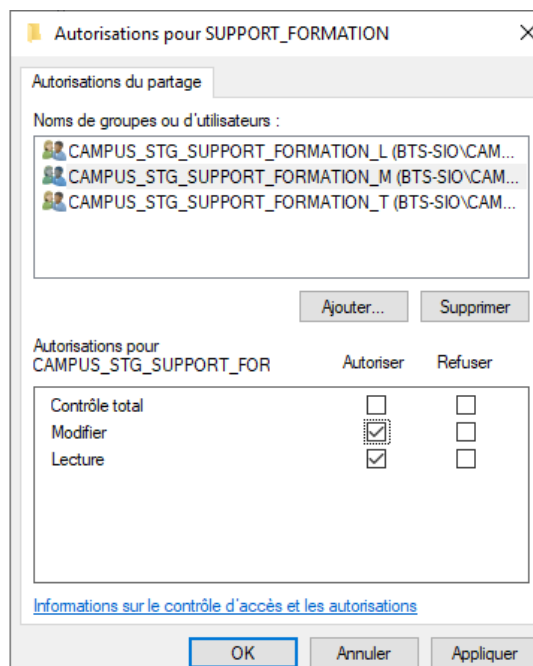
Autorisations pour SUPPORT_FORMATION

Autorisations du partage

Noms de groupes ou d'utilisateurs :

CAMPUS_STG_SUPPORT_FORMATION_L (BTS-SIO\CAM...
CAMPUS_STG_SUPPORT_FORMATION_M (BTS-SIO\CAM...
CAMPUS_STG_SUPPORT_FORMATION_T (BTS-SIO\CAM...

Ajouter... Supprimer

Autorisations pour CAMPUS_STG_SUPPORT_FOR

| | Autoriser | Refuser |
|---|---|---|
| Contrôle total | ☐ | ☐ |
| Modifier | ☑ | ☐ |
| Lecture | ☑ | ☐ |

Informations sur le contrôle d'accès et les autorisations

OK Annuler Appliquer